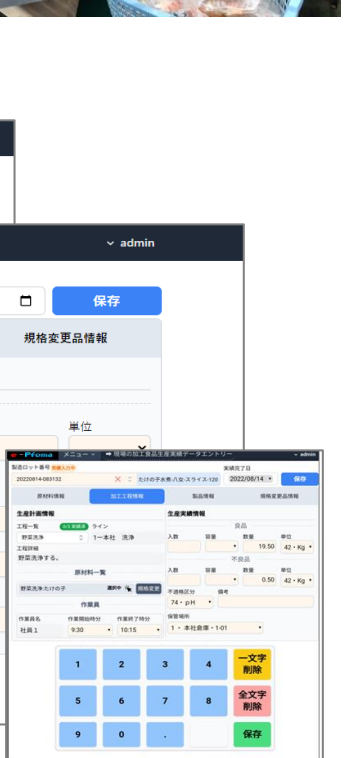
admin

保存

規格変更品情報

単位

e-Pforma メニュー ➡ 現場の加工食品生産実績データエントリー

製造ロット番号 登録入力中
20220814-083132
たけの子水煮:八女:スライス-120
実績完了日
2022/08/14
保存

原材料情報 加工工程情報 製品情報 規格変更品情報

生産計画情報
工程一覧 ライン
野菜洗浄 1-本社 洗浄
工程詳細
野菜洗浄する。
原材料一覧
野菜洗浄:たけの子 選択中 規格変更
作業員
作業員名 作業開始時分 作業終了時分
社員1 9:30 10:15

生産実績情報
良品
入数 容量 数量 単位
19.50 42・Kg
不良品
入数 容量 数量 単位
0.50 42・Kg
不適格区分 備考
74・pH
保管場所
1・本社倉庫・1-01

1 2 3 4 一文字削除
5 6 7 8 全文字削除
9 0 . 保存